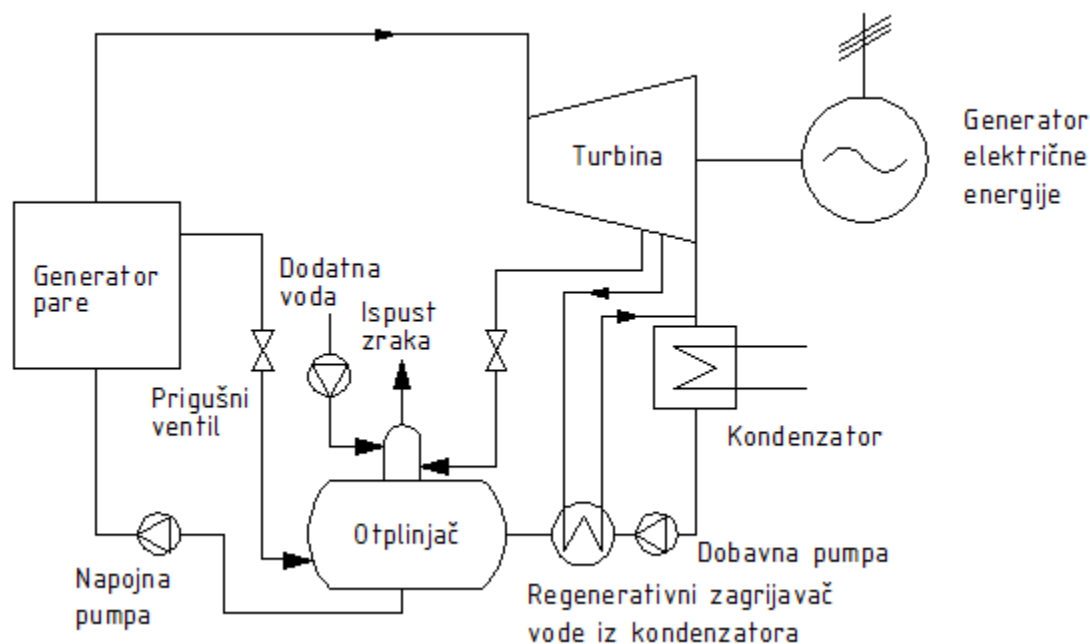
Turbina

Generator električne energije

Generator pare

Dodatna voda

Ispust zraka

Prigušni ventil

Kondenzator

Otplinjač

Dobavna pumpa

Napojna pumpa

Regenerativni zagrijavač vode iz kondenzatora